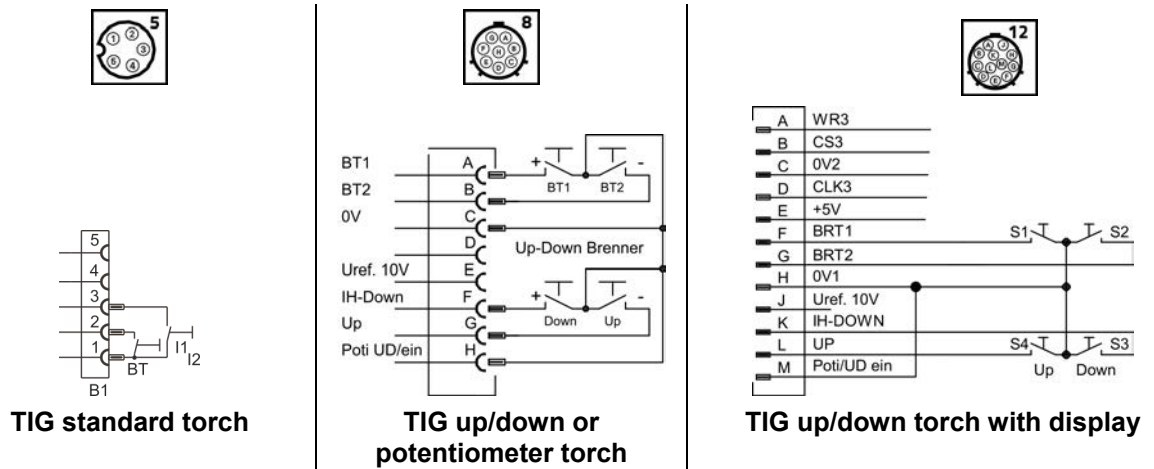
5

①②③④⑤

5
4
3
2
1
BT
I1
I2
B1

TIG standard torch

8

BT1
BT2
0V
Uref. 10V
IH-Down
Up
Poti UD/ein
A
B
C
D
E
F
G
H
+
-
BT1
BT2
Up-Down Brenner
+
-
Down
Up

TIG up/down or potentiometer torch

12

A WR3
B CS3
C 0V2
D CLK3
E +5V
F BRT1
G BRT2
H 0V1
J Uref. 10V
K IH-DOWN
L UP
M Poti/UD ein
S1
S2
S4
S3
Up
Down

TIG up/down torch with display